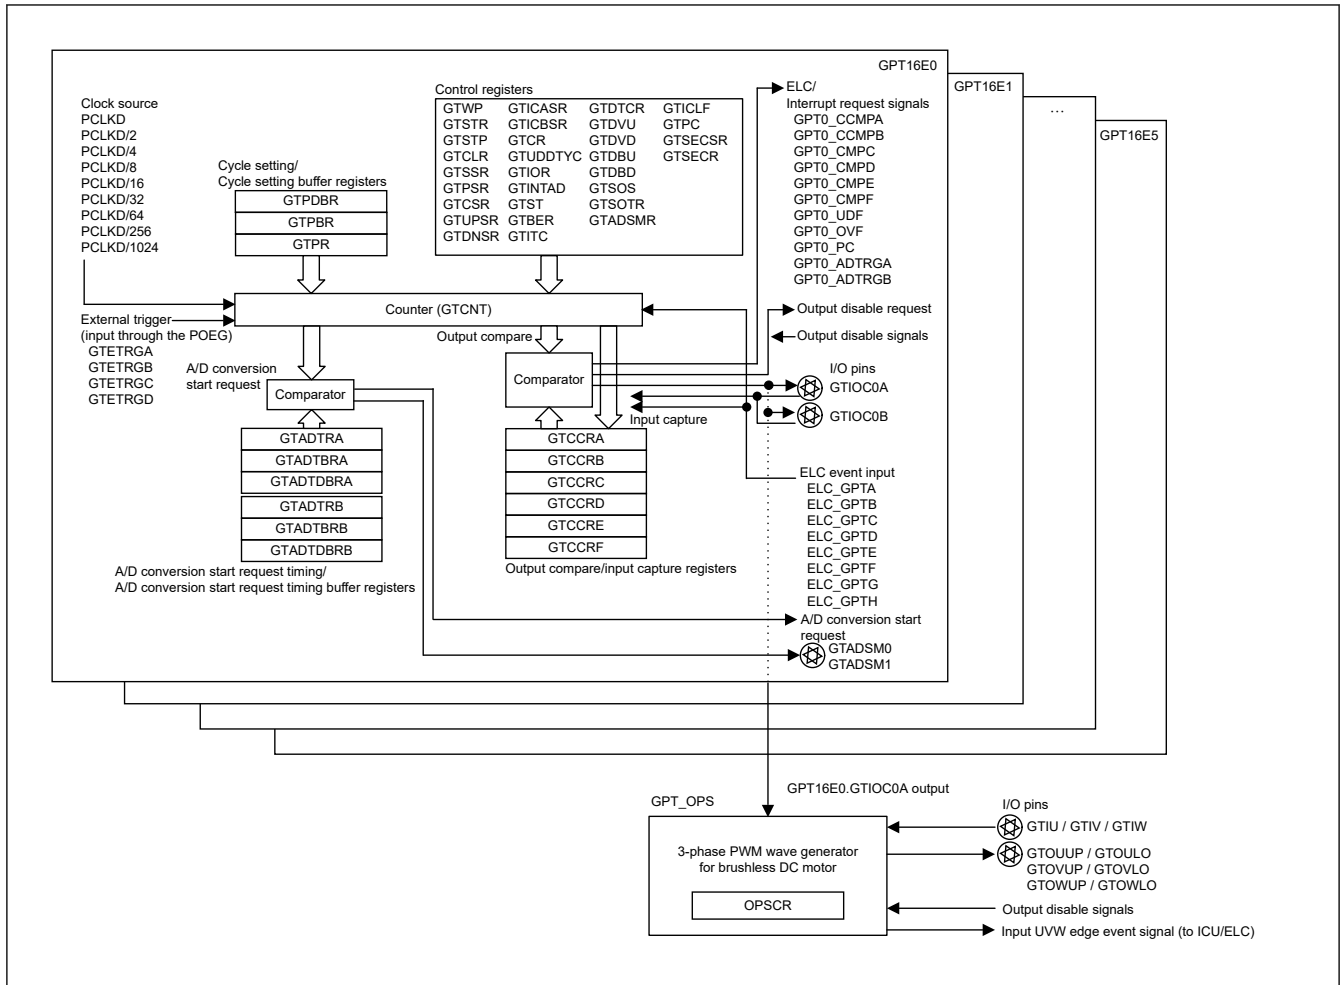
GPT16E0
GPT16E1
...
GPT16E5

Clock source
PCLKD
PCLKD/2
PCLKD/4
PCLKD/8
PCLKD/16
PCLKD/32
PCLKD/64
PCLKD/256
PCLKD/1024

Cycle setting/
Cycle setting buffer registers

| GTPDBR |
|---|
| GTPBR |
| GTPR |

Control registers

| | | | |
|---|---|---|---|
| GTWP | GTICASR | GTDTCR | GTICLF |
| GTSTR | GTICBSR | GTDVU | GTPC |
| GTSTP | GTCR | GTDVD | GTSECSR |
| GTCLR | GTUDDTYC | GTDBU | GTSECR |
| GTSSR | GTIOR | GTDBD | |
| GTPSR | GTINTAD | GTSOS | |
| GTCSR | GTST | GTSOTR | |
| GTUPSR | GTBER | GTADSMR | |
| GTDNSR | GTITC | | |

ELC/
Interrupt request signals
GPT0_CCMPA
GPT0_CCMPB
GPT0_CMPC
GPT0_CMPD
GPT0_CMPE
GPT0_CMPF
GPT0_UDF
GPT0_OVF
GPT0_PC
GPT0_ADTRGA
GPT0_ADTRGB

Counter (GTCNT)

External trigger
(input through the POEG)
GTETRGA
GTETRGB
GTETRGC
GTETRGD

Output disable request
Output disable signals
Output compare

A/D conversion start request
Comparator

Comparator

I/O pins
GTIOC0A
GTIOC0B
Input capture

| GTADTRA |
|---|
| GTADTBRA |
| GTADTDBRA |
| GTADTRB |
| GTADTBRB |
| GTADTDBRB |

| GTCCRA |
|---|
| GTCCRB |
| GTCCRC |
| GTCCRD |
| GTCCRE |
| GTCCRF |

ELC event input
ELC_GPTA
ELC_GPTB
ELC_GPTC
ELC_GPTD
ELC_GPTE
ELC_GPTF
ELC_GPTG
ELC_GPTH

Output compare/input capture registers

A/D conversion start request timing/
A/D conversion start request timing buffer registers

A/D conversion start request
GTADSM0
GTADSM1

GPT16E0.GTIOC0A output
GPT_OPS
I/O pins
3-phase PWM wave generator
for brushless DC motor
OPSCR
GTIU / GTIV / GTIW
GTOUUP / GTOULO
GTOVUP / GTOVLO
GTOWUP / GTOWLO
Output disable signals
Input UVW edge event signal (to ICU/ELC)